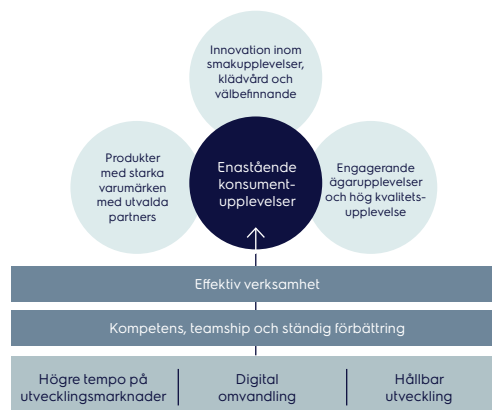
Innovation inom smakupplevelser, klädvård och välbefinnande

Produkter med starka varumärken med utvalda partners

Enastående konsumentupplevelser

Engagerande ägarupplevelser och hög kvalitetsupplevelse

Effektiv verksamhet

Kompetens, teamship och ständig förbättring

Högre tempo på utvecklingsmarknader

Digital omvandling

Hållbar utveckling